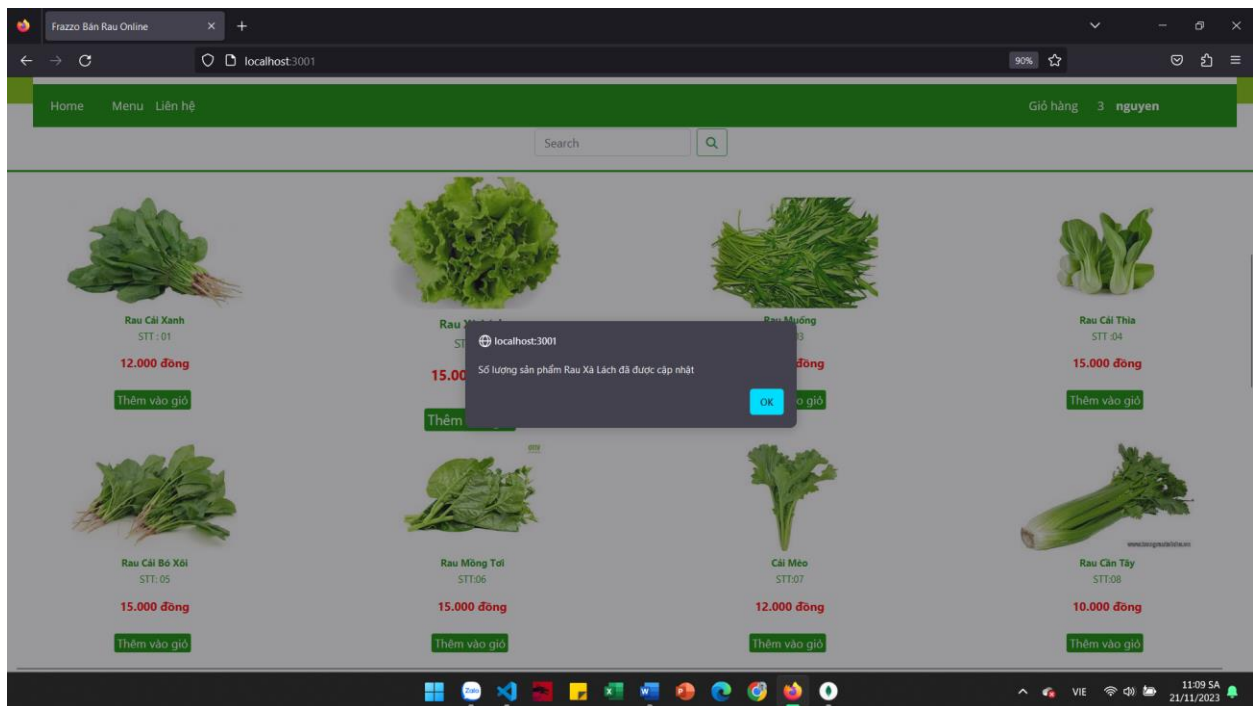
Frazzo Bán Rau Online

localhost:3001

90%

Home Menu Liên hệ

Giỏ hàng 3 nguyen

Search

Rau Cải Xanh
STT : 01
12.000 đồng
Thêm vào giỏ

Rau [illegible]
ST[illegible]
15.00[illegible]
Thêm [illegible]

Rau Muống
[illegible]3
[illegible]đồng
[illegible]o giỏ

Rau Cải Thìa
STT :04
15.000 đồng
Thêm vào giỏ

localhost:3001
Số lượng sản phẩm Rau Xà Lách đã được cập nhật
OK

Rau Cải Bó Xôi
STT: 05
15.000 đồng
Thêm vào giỏ

Rau Mồng Tơi
STT:06
15.000 đồng
Thêm vào giỏ

Cải Mèo
STT:07
12.000 đồng
Thêm vào giỏ

Rau Cần Tây
STT:08
10.000 đồng
Thêm vào giỏ

Zalo

VIE
11:09 SA
21/11/2023